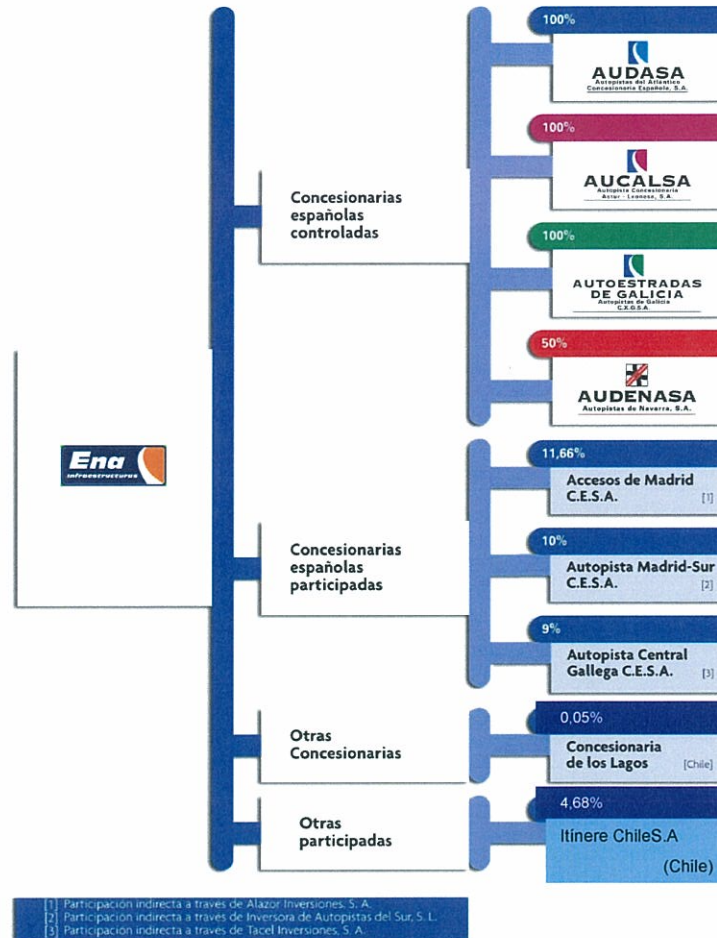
Ena
Infraestructuras

Concesionarias españolas controladas

100%
AUDASA
Autopistas del Atlántico Concesionaria Española, S.A.

100%
AUCALSA
Autopista Concesionaria Astur - Leonesa, S.A.

100%
AUTOESTRADAS DE GALICIA
Autopistas de Galicia C.X.G.S.A

50%
AUDENASA
Autopistas de Navarra, S.A.

Concesionarias españolas participadas

11,66%
Accesos de Madrid C.E.S.A. [1]

10%
Autopista Madrid-Sur C.E.S.A. [2]

9%
Autopista Central Gallega C.E.S.A. [3]

Otras Concesionarias

0,05%
Concesionaria de los Lagos [Chile]

Otras participadas

4,68%
Itinere ChileS.A
(Chile)

[1] Participación indirecta a través de Alazor Inversiones, S. A.
[2] Participación indirecta a través de Inversora de Autopistas del Sur, S. L.
[3] Participación indirecta a través de Tacel Inversiones, S. A.